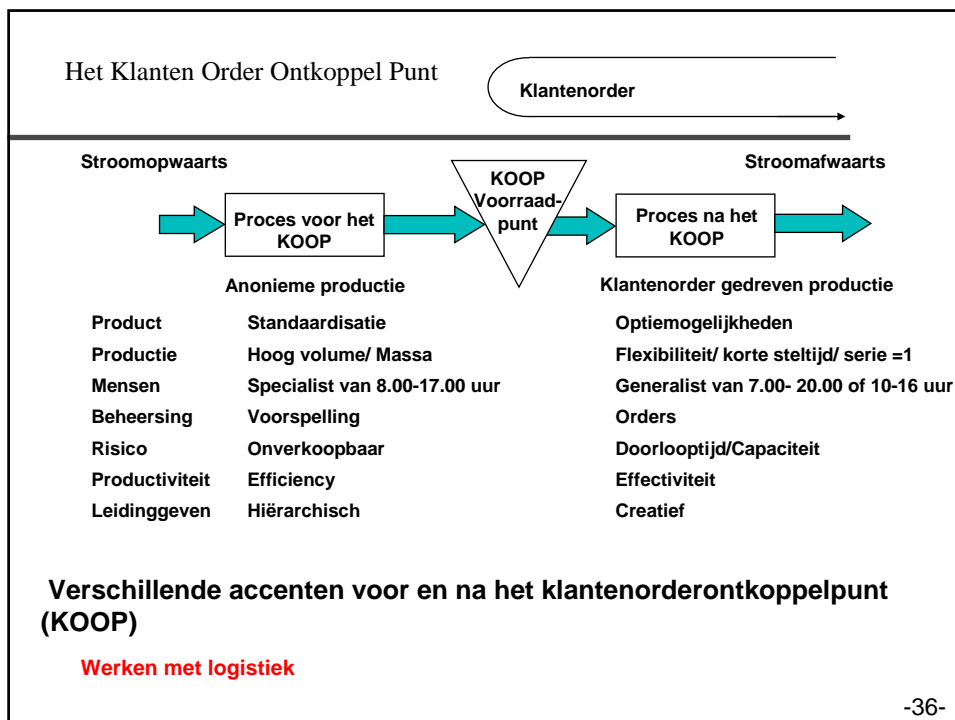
Het Klanten Order Ontkoppel Punt

Klantenorder

Stroomopwaarts

Stroomafwaarts

Proces voor het KOOP

KOOP Voorraadpunt

Proces na het KOOP

Anonieme productie

Klantenorder gedreven productie

| | | |
|---|---|---|
| Product | Standaardisatie | Optiemogelijkheden |
| Productie | Hoog volume/ Massa | Flexibiliteit/ korte steltijd/ serie =1 |
| Mensen | Specialist van 8.00-17.00 uur | Generalist van 7.00- 20.00 of 10-16 uur |
| Beheersing | Voorspelling | Orders |
| Risico | Onverkoopbaar | Doorlooptijd/Capaciteit |
| Productiviteit | Efficiency | Effectiviteit |
| Leidinggeven | Hiërarchisch | Creatief |

Verschillende accenten voor en na het klantenorderontkoppelpunt (KOOP)

Werken met logistiek

-36-